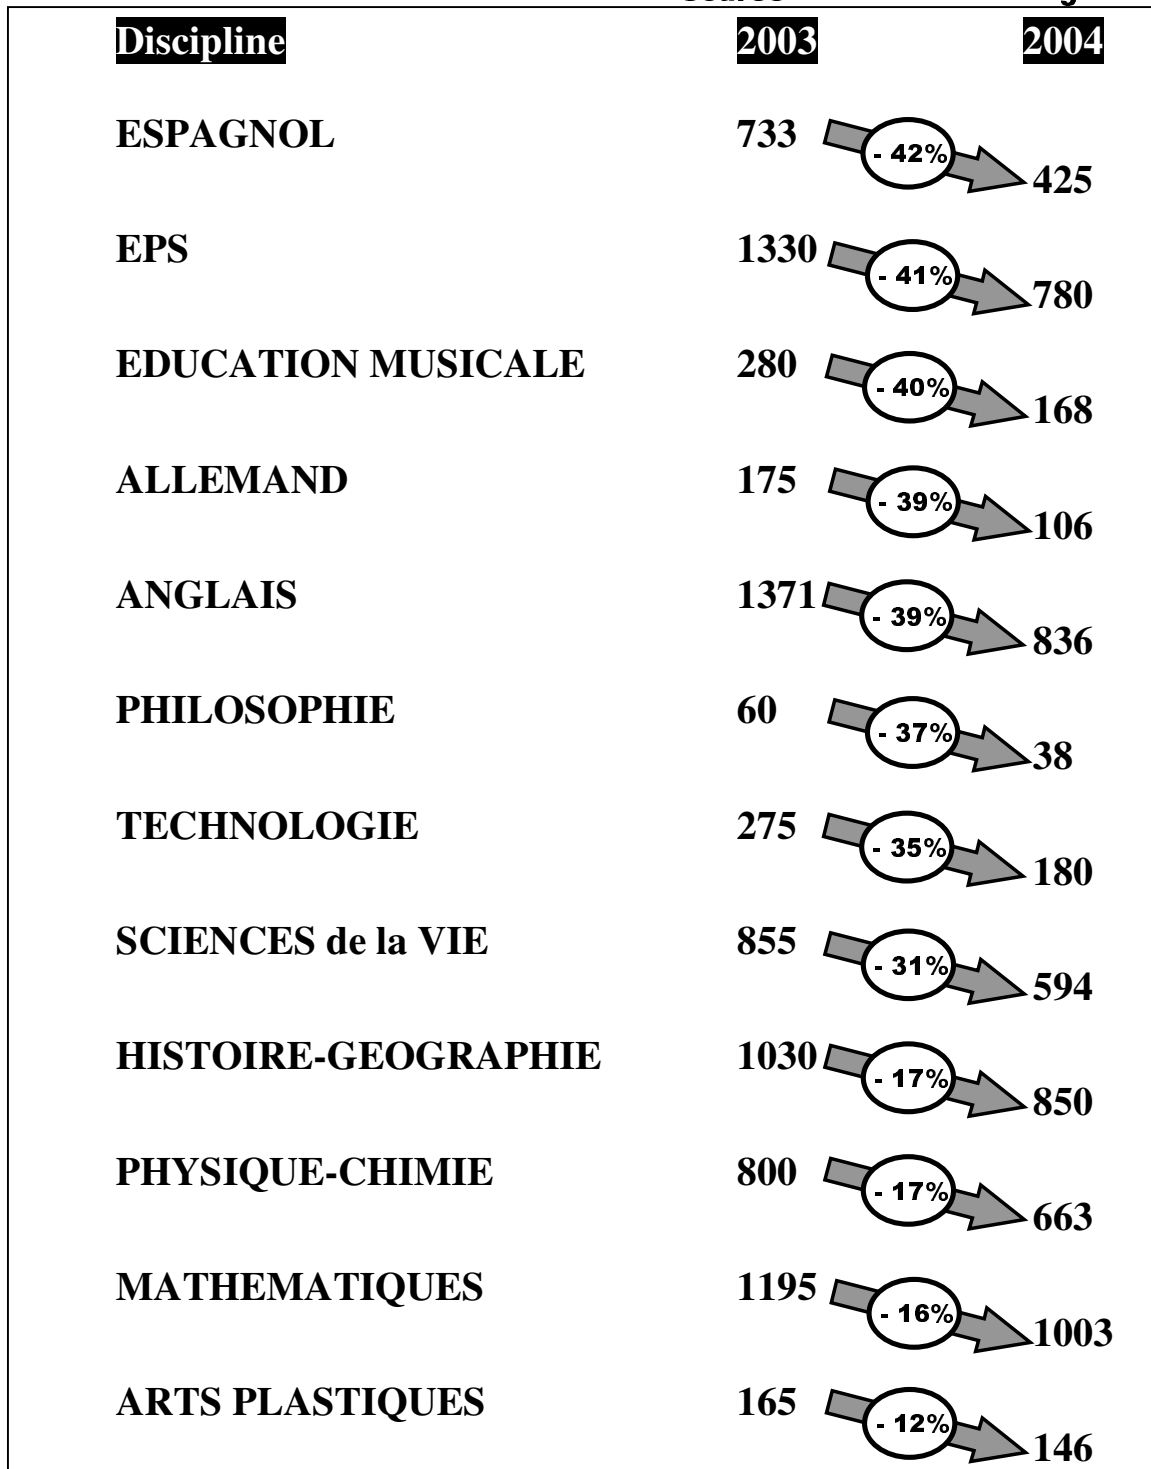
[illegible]

| Discipline | 2003 | | 2004 |
|---|---|---|---|
| ESPAGNOL | 733 | - 42% | 425 |
| EPS | 1330 | - 41% | 780 |
| EDUCATION MUSICALE | 280 | - 40% | 168 |
| ALLEMAND | 175 | - 39% | 106 |
| ANGLAIS | 1371 | - 39% | 836 |
| PHILOSOPHIE | 60 | - 37% | 38 |
| TECHNOLOGIE | 275 | - 35% | 180 |
| SCIENCES de la VIE | 855 | - 31% | 594 |
| HISTOIRE-GEOGRAPHIE | 1030 | - 17% | 850 |
| PHYSIQUE-CHIMIE | 800 | - 17% | 663 |
| MATHEMATIQUES | 1195 | - 16% | 1003 |
| ARTS PLASTIQUES | 165 | - 12% | 146 |